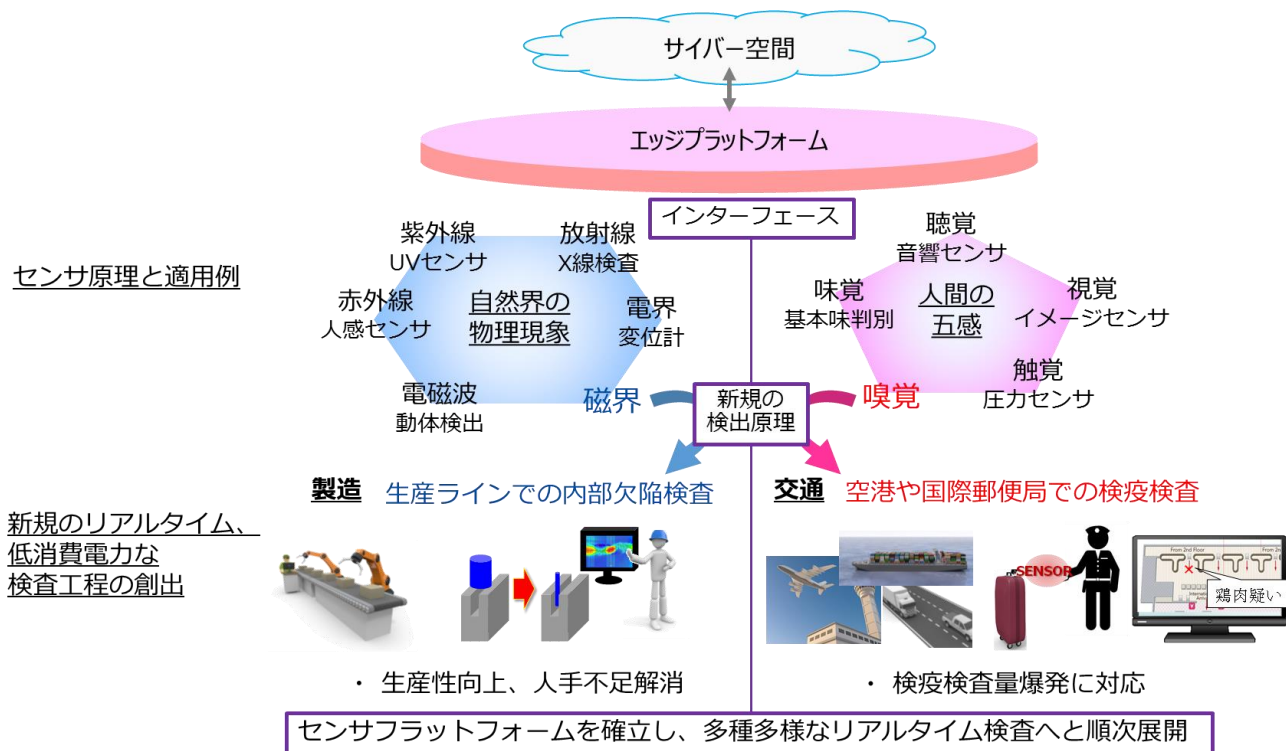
サイバー空間

エッジプラットフォーム

インターフェース

センサ原理と適用例

紫外線
UVセンサ

放射線
X線検査

赤外線
人感センサ

自然界の
物理現象

電界
変位計

電磁波
動体検出

磁界

聴覚
音響センサ

味覚
基本味判別

人間の
五感

視覚
イメージセンサ

触覚
圧力センサ

嗅覚

新規の
検出原理

製造 生産ラインでの内部欠陥検査

交通 空港や国際郵便局での検疫検査

新規のリアルタイム、
低消費電力な
検査工程の創出

SENSOR

鶏肉疑い

・ 生産性向上、人手不足解消

・ 検疫検査量爆発に対応

センサフラットフォームを確立し、多種多様なリアルタイム検査へと順次展開